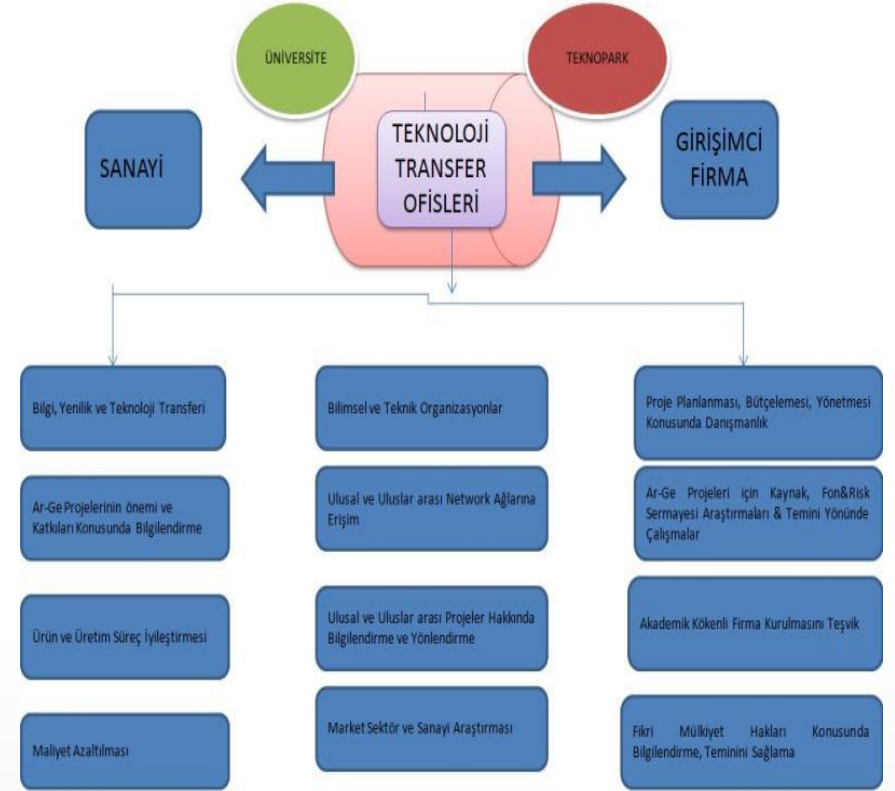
ÜNİVERSİTE

TEKNOPARK

SANAYİ

TEKNOLOJİ TRANSFER OFİSLERİ

GİRİŞİMCİ FİRMA

Bilgi, Yenilik ve Teknoloji Transferi

Ar-Ge Projelerinin önemi ve Katkıları Konusunda Bilgilendirme

Ürün ve Üretim Süreç İyileştirmesi

Maliyet Azaltılması

Bilimsel ve Teknik Organizasyonlar

Ulusal ve Uluslar arası Network Ağlarına Erişim

Ulusal ve Uluslar arası Projeler Hakkında Bilgilendirme ve Yönlendirme

Market Sektör ve Sanayi Araştırması

Proje Planlanması, Bütçelemesi, Yönetmesi Konusunda Danışmanlık

Ar-Ge Projeleri için Kaynak, Fon&Risk Sermayesi Araştırmaları & Temini Yönünde Çalışmalar

Akademik Kökenli Firma Kurulmasını Teşvik

Fikri Mülkiyet Hakları Konusunda Bilgilendirme, Teminini Sağlama